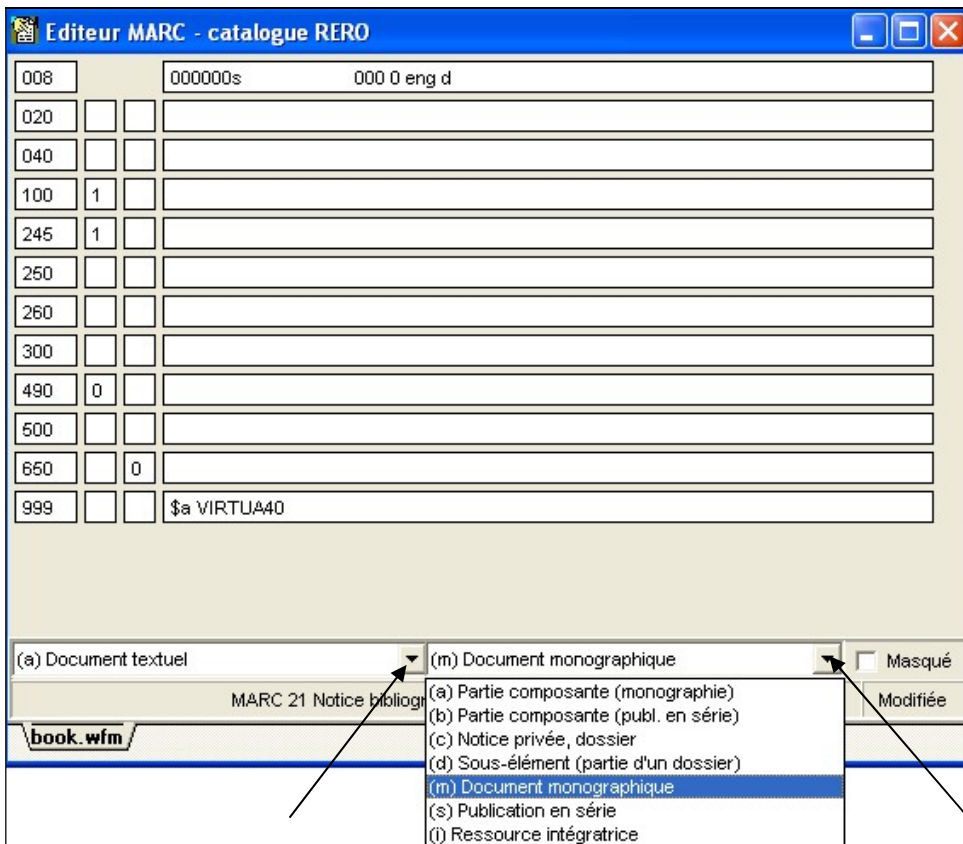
Editeur MARC - catalogue RERO

| | | | |
|---|---|---|---|
| 008 | | | 000000s 000 0 eng d |
| 020 | | | |
| 040 | | | |
| 100 | 1 | | |
| 245 | 1 | | |
| 250 | | | |
| 260 | | | |
| 300 | | | |
| 490 | 0 | | |
| 500 | | | |
| 650 | | 0 | |
| 999 | | | $a VIRTUA40 |

(a) Document textuel
(m) Document monographique
Masqué

MARC 21 Notice bibliogr
Modifiée

book.wfm

(a) Partie composante (monographie)
(b) Partie composante (publ. en série)
(c) Notice privée, dossier
(d) Sous-élément (partie d'un dossier)
(m) Document monographique
(s) Publication en série
(i) Ressource intégratrice